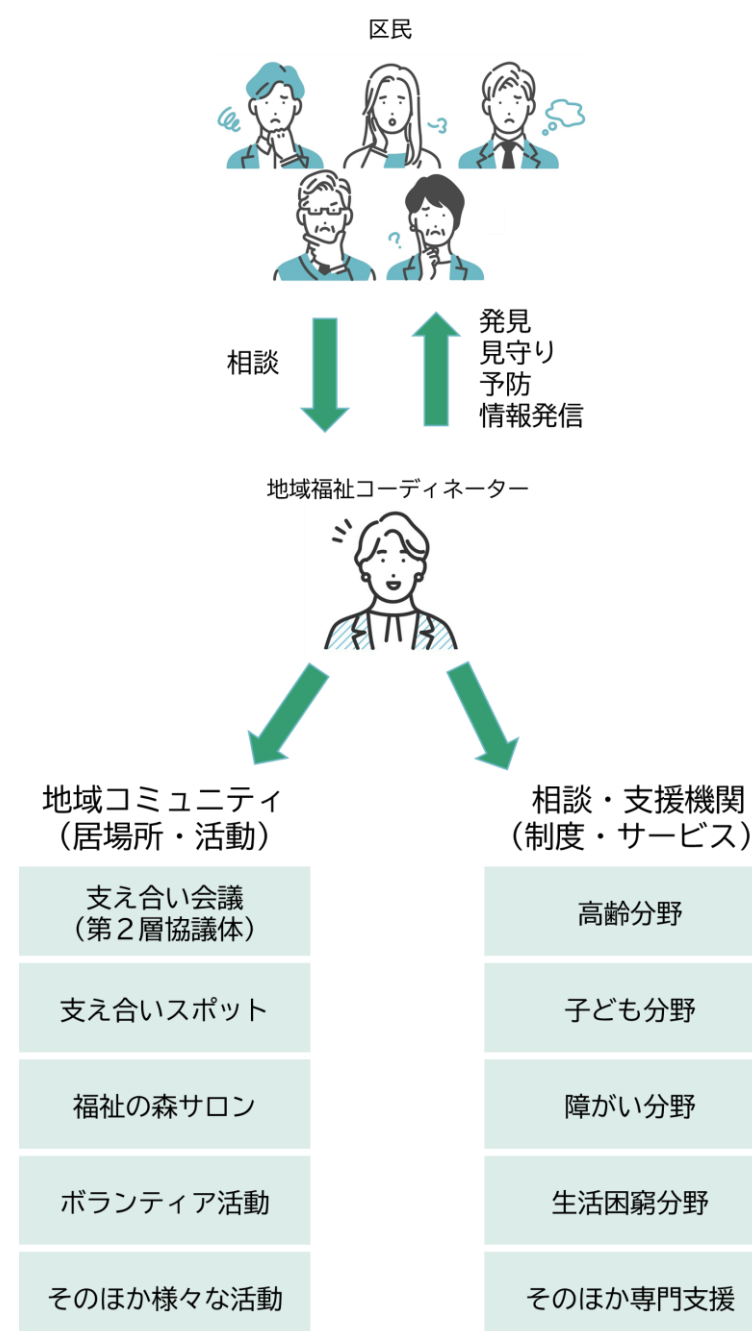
区民

相談

発見
見守り
予防
情報発信

地域福祉コーディネーター

地域コミュニティ
（居場所・活動）

支え合い会議
（第２層協議体）

支え合いスポット

福祉の森サロン

ボランティア活動

そのほか様々な活動

相談・支援機関
（制度・サービス）

高齢分野

子ども分野

障がい分野

生活困窮分野

そのほか専門支援